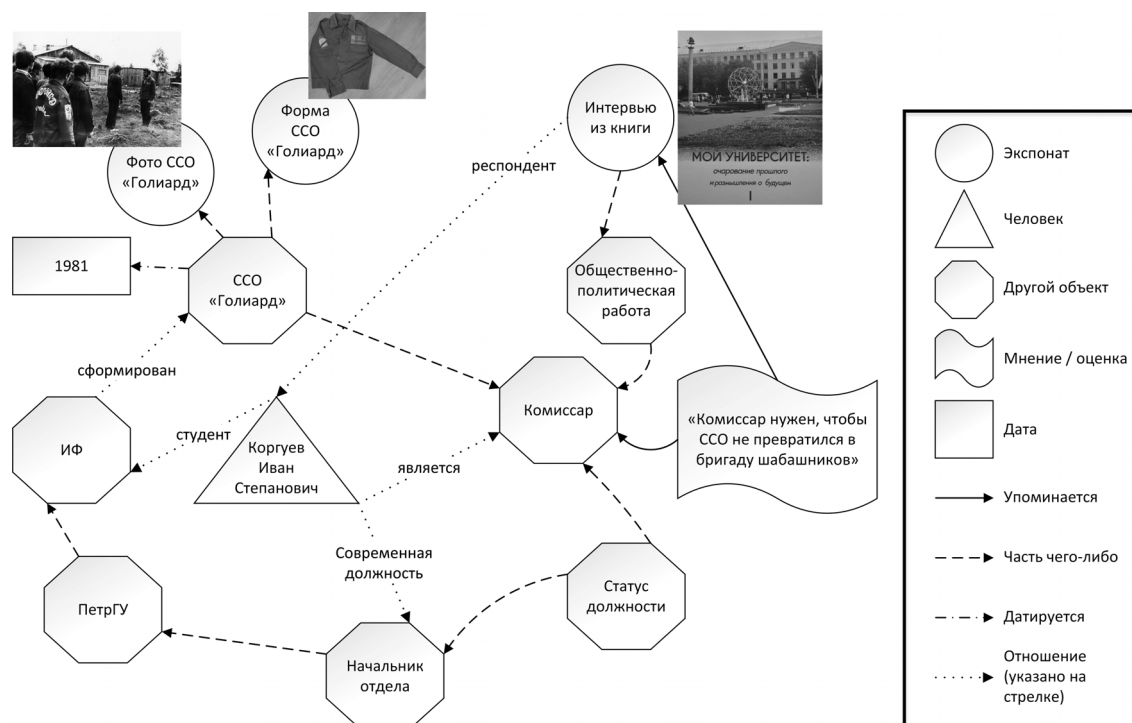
Фото ССО «Голиард»

Форма ССО «Голиард»

Интервью из книги

МОЙ УНИВЕРСИТЕТ: очарование прошлого и размышления о будущем

I

респондент

1981

ССО «Голиард»

Общественно-политическая работа

сформирован

Комиссар

«Комиссар нужен, чтобы ССО не превратился в бригаду шабашников»

ИФ

студент

Коргуев Иван Степанович

является

Современная должность

Статус должности

ПетрГУ

Начальник отдела

Экспонат

Человек

Другой объект

Мнение / оценка

Дата

Упоминается

Часть чего-либо

Датируется

Отношение (указано на стрелке)